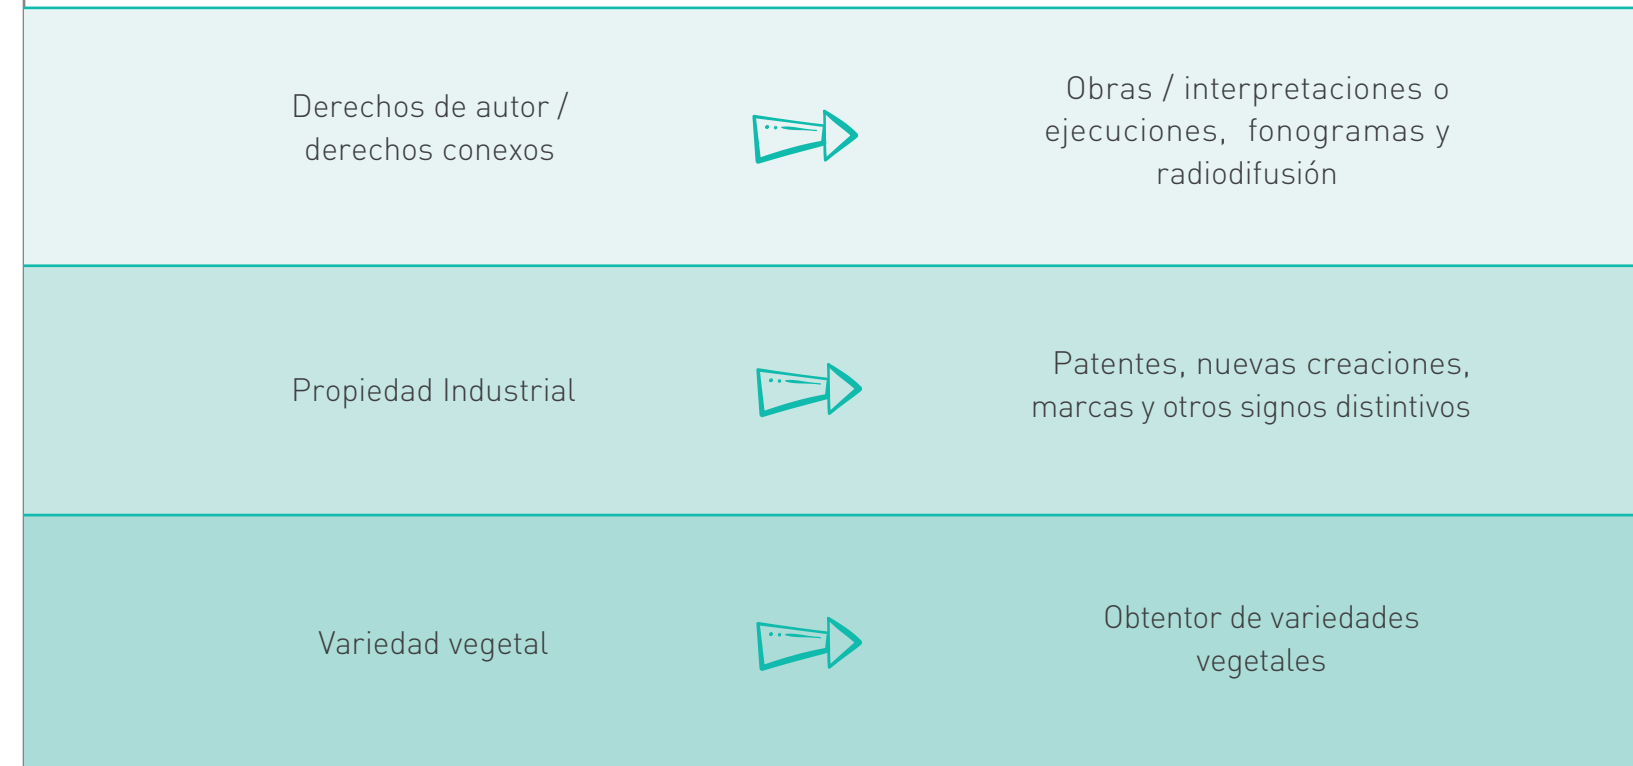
Derechos de autor / derechos conexos

Obras / interpretaciones o ejecuciones, fonogramas y radiodifusión

Propiedad Industrial

Patentes, nuevas creaciones, marcas y otros signos distintivos

Variedad vegetal

Obtentor de variedades vegetales